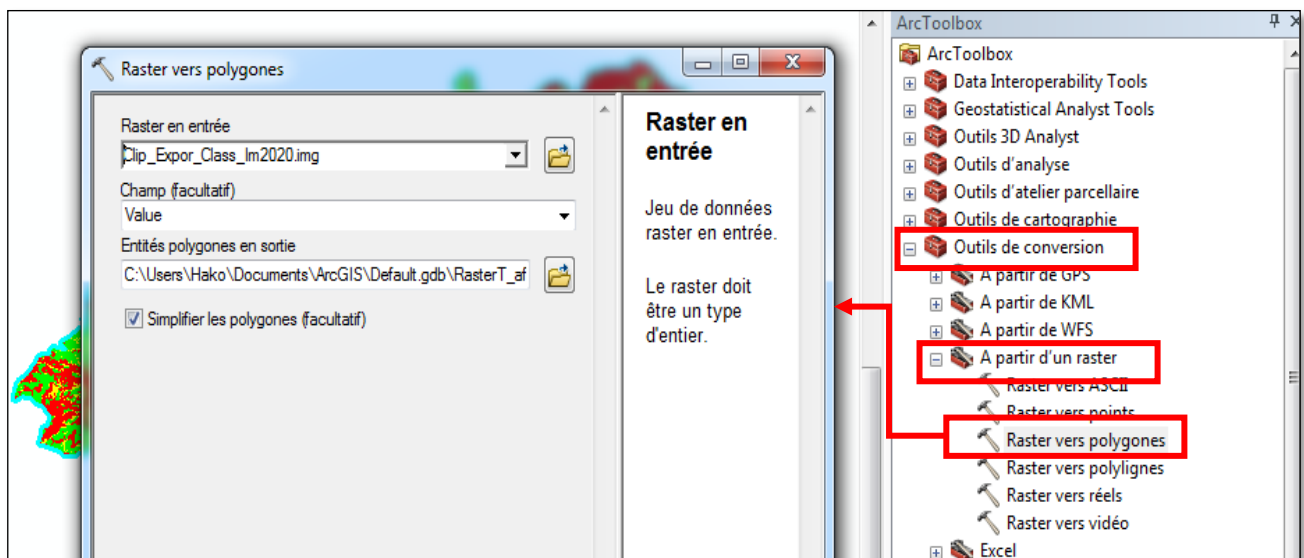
Raster vers polygones

Raster en entrée
Clip_Expor_Class_lm2020.img
Champ (facultatif)
Value
Entités polygones en sortie
C:\Users\Hako\Documents\ArcGIS\Default.gdb\RasterT_af
Simplifier les polygones (facultatif)

Raster en entrée

Jeu de données raster en entrée.

Le raster doit être un type d'entier.

ArcToolbox
ArcToolbox
Data Interoperability Tools
Geostatistical Analyst Tools
Outils 3D Analyst
Outils d'analyse
Outils d'atelier parcellaire
Outils de cartographie
Outils de conversion
A partir de GPS
A partir de KML
A partir de WFS
A partir d'un raster
Raster vers ASCII
Raster vers points
Raster vers polygones
Raster vers polylignes
Raster vers réels
Raster vers vidéo
Excel